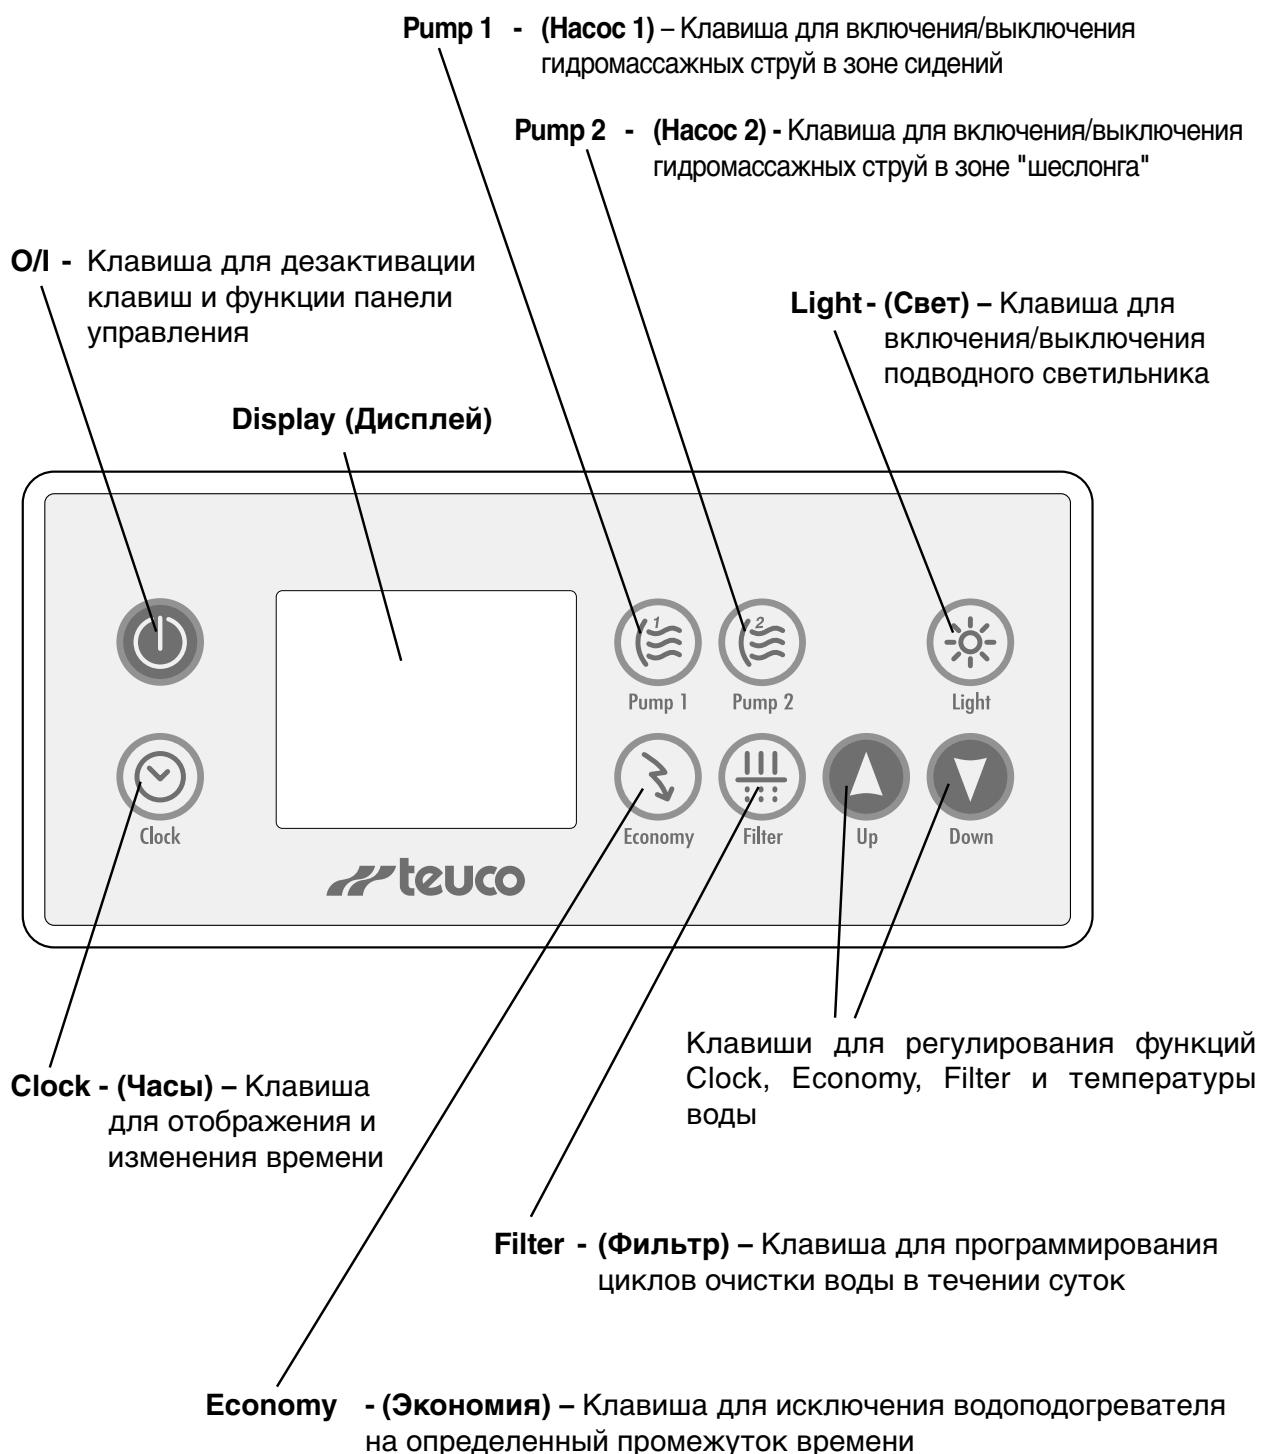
**Pump 1 - (Насос 1)** – Клавиша для включения/выключения гидромассажных струй в зоне сидений

**Pump 2 - (Насос 2) -** Клавиша для включения/выключения гидромассажных струй в зоне "шеслонга"

**O/I -** Клавиша для дезактивации клавиш и функции панели управления

**Light - (Свет) –** Клавиша для включения/выключения подводного светильника

**Display (Дисплей)**

Pump 1

Pump 2

Light

Clock

Economy

Filter

Up

Down

teuco

Клавиши для регулирования функций Clock, Economy, Filter и температуры воды

**Clock - (Часы) –** Клавиша для отображения и изменения времени

**Filter - (Фильтр) –** Клавиша для программирования циклов очистки воды в течении суток

**Economy - (Экономия) –** Клавиша для исключения водоподогревателя на определенный промежуток времени